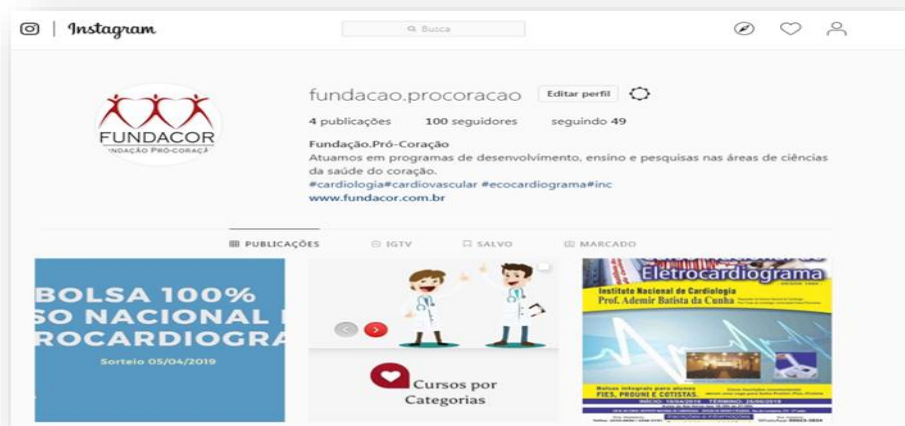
Instagram

Busca

FUNDACOR
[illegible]NDAÇÃO PRÓ-CORAÇ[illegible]

fundacao.procoracao Editar perfil

4 publicações 100 seguidores seguindo 49

Fundação.Pró-Coração
Atuamos em programas de desenvolvimento, ensino e pesquisas nas áreas de ciências da saúde do coração.
#cardiologia#cardiovascular #ecocardiograma#inc
www.fundacor.com.br

PUBLICAÇÕES IGTV SALVO MARCADO

BOLSA 100%
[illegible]SO NACIONAL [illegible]
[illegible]ROCARDIOGRA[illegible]
Sorteio 05/04/2019

Cursos por Categorias

Eletrocardiograma
Instituto Nacional de Cardiologia
Prof. Ademir Batista da Cunha
Bolsas integrais para alunos
FIES, PROUNI E COTISTAS.
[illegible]